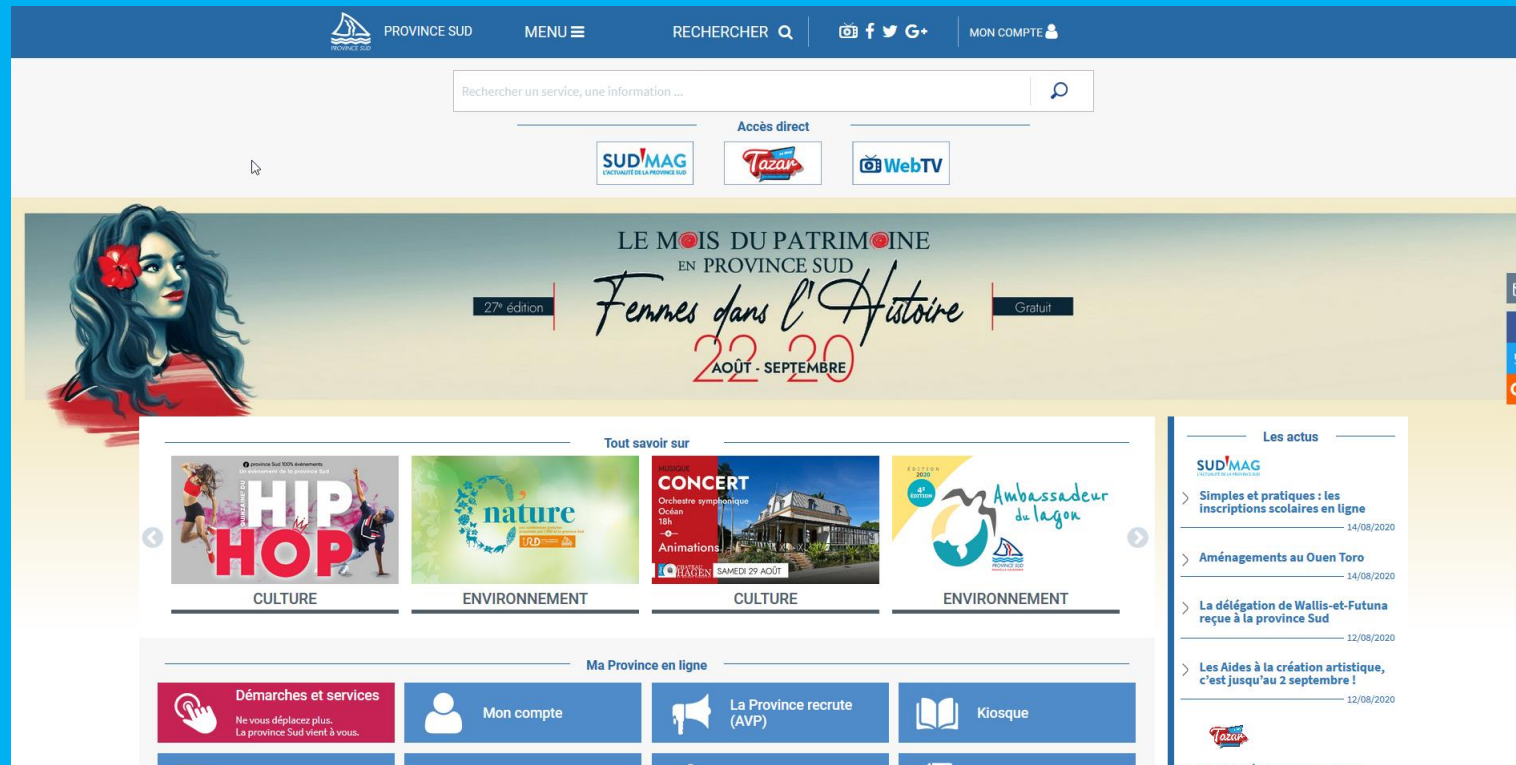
PROVINCE SUD MENU ☰ RECHERCHER MON COMPTE

Rechercher un service, une information ...

Accès direct

SUD'MAG L'ACTUALITÉ DE LA PROVINCE SUD

Tazar

WebTV

LE MOIS DU PATRIMOINE EN PROVINCE SUD

27e édition

Femmes dans l'Histoire

Gratuit

22 AOÛT - SEPTEMBRE 20

Tout savoir sur

HIP HOP

CULTURE

nature

ENVIRONNEMENT

MUSIQUE CONCERT Orchestre symphonique Océan 18h Animations CHÂTEAU HAGEN SAMEDI 29 AOÛT

CULTURE

ÉDITION 2020 4e ÉDITION Ambassadeur du lagon

ENVIRONNEMENT

Ma Province en ligne

Démarches et services
Ne vous déplacez plus. La province Sud vient à vous.

Mon compte

La Province recrute (AVP)

Kiosque

Les actus

SUD'MAG

Simples et pratiques : les inscriptions scolaires en ligne
14/08/2020

Aménagements au Ouen Toro
14/08/2020

La délégation de Wallis-et-Futuna reçue à la province Sud
12/08/2020

Les Aides à la création artistique, c'est jusqu'au 2 septembre !
12/08/2020

Tazar